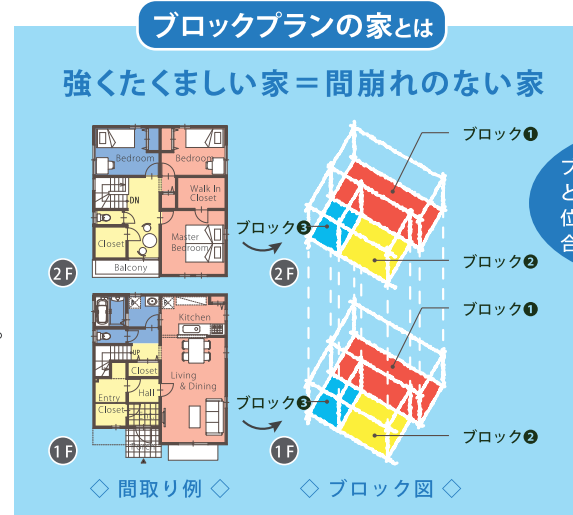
ブロックプランの家とは

強くたくましい家＝間崩れのない家

Bedroom
Bedroom
DN
Walk In Closet
Closet
Master Bedroom
Balcony
2F

Kitchen
UP
Closet
Living & Dining
Entry
Hall
Closet
1F

◇ 間取り例 ◇

ブロック❶
ブロック❸
ブロック❷
2F
ブロック❶
ブロック❸
ブロック❷
1F

◇ ブロック図 ◇

ブ
と
位
合